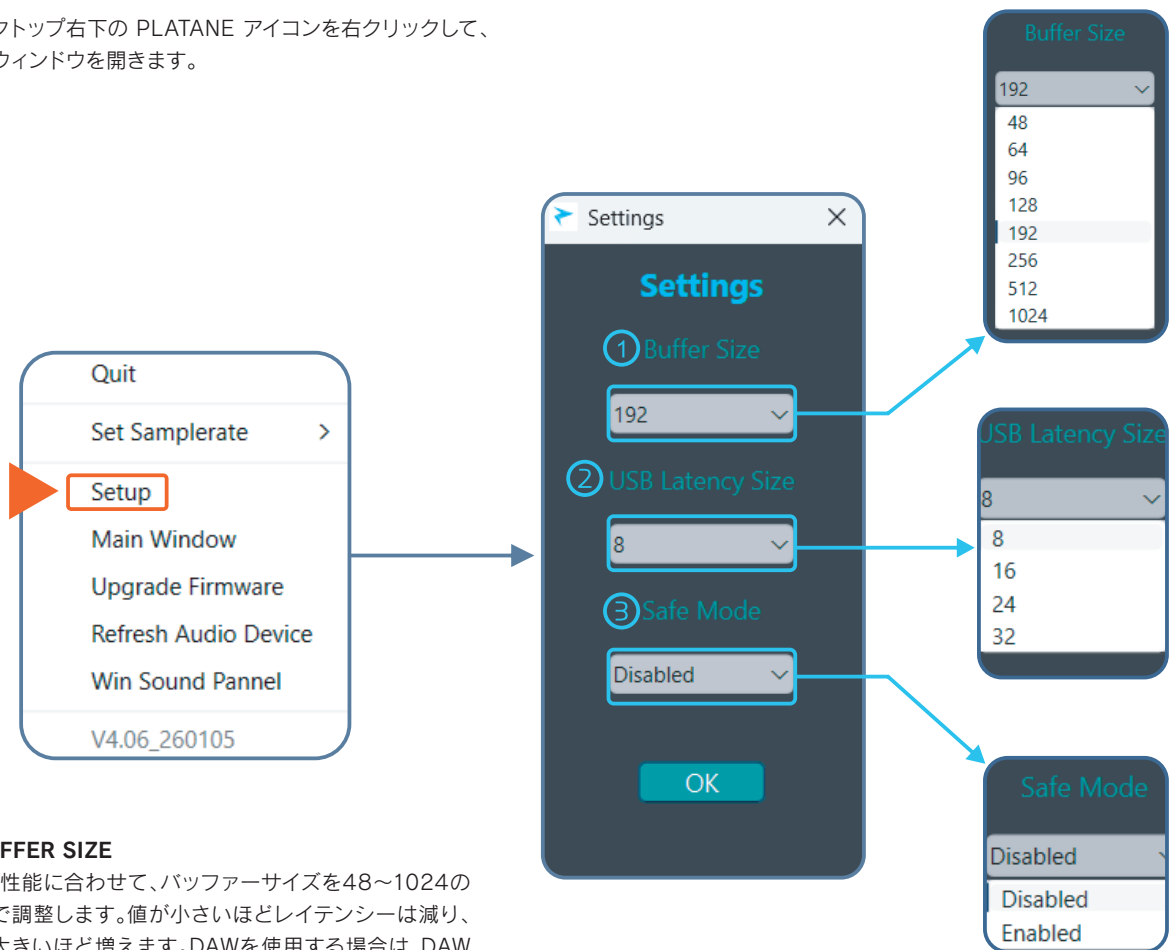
クトップ右下の PLATANE アイコンを右クリックして、ウィンドウを開きます。

Quit
Set Samplerate >
Setup
Main Window
Upgrade Firmware
Refresh Audio Device
Win Sound Pannel
V4.06_260105

Settings

Settings
① Buffer Size
192
② USB Latency Size
8
③ Safe Mode
Disabled
OK

Buffer Size
192
48
64
96
128
192
256
512
1024

USB Latency Size
8
8
16
24
32

Safe Mode
Disabled
Disabled
Enabled

FFER SIZE
性能に合わせて、バッファーサイズを48〜1024ので調整します。値が小さいほどレイテンシーは減り、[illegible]きいほど増えます。DAWを使用する場合は、DAW